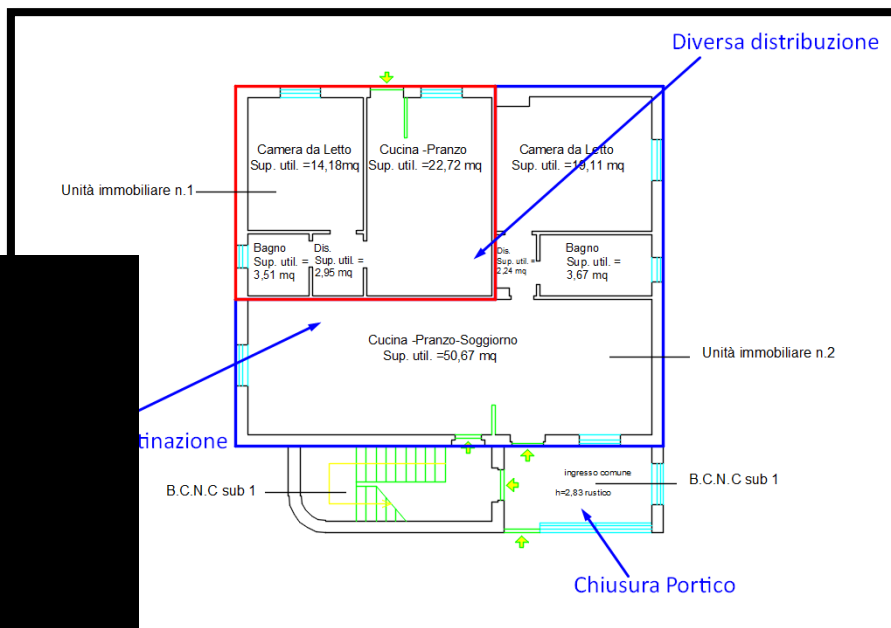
Diversa distribuzione

Camera da Letto
Sup. util. =14,18mq

Cucina -Pranzo
Sup. util. =22,72 mq

Camera da Letto
Sup. util. =19,11 mq

Unità immobiliare n.1

Bagno
Sup. util. =
3,51 mq

Dis.
Sup. util. =
2,95 mq

Dis.
Sup. util. =
2,24 mq

Bagno
Sup. util. =
3,67 mq

Cucina -Pranzo-Soggiorno
Sup. util. =50,67 mq

Unità immobiliare n.2

tinazione

B.C.N.C sub 1

ingresso comune

h=2,83 rustico

B.C.N.C sub 1

Chiusura Portico